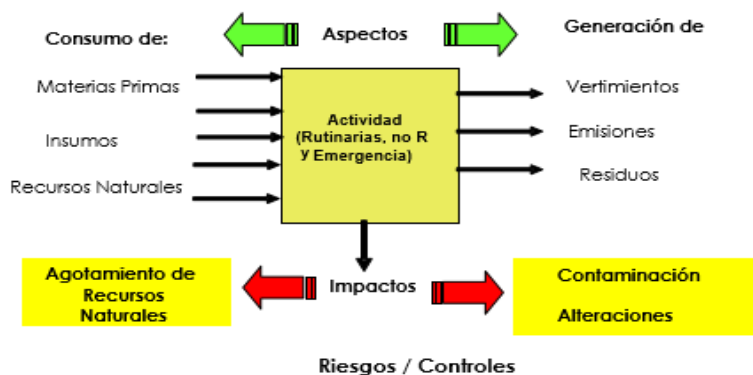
Consumo de:

Aspectos

Generación de

Materias Primas

Insumos

Recursos Naturales

Actividad (Rutinarias, no R Y Emergencia)

Vertimientos

Emisiones

Residuos

Agotamiento de Recursos Naturales

Impactos

Contaminación

Alteraciones

Riesgos / Controles